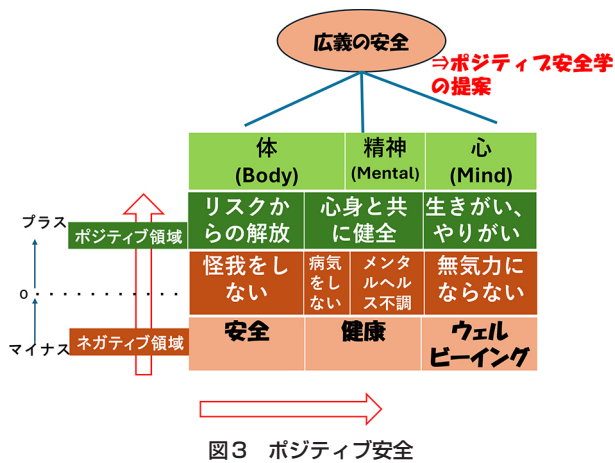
広義の安全

⇒ポジティブ安全学の提案

| 体 (Body) | 精神 (Mental) | | 心 (Mind) |
|---|---|---|---|
| リスクからの解放 | 心身と共に健全 | | 生きがい、やりがい |
| 怪我をしない | 病気をしない | メンタルヘルス不調 | 無気力にならない |
| 安全 | 健康 | | ウェルビーイング |

プラス

ポジティブ領域

0

マイナス

ネガティブ領域

図３　ポジティブ安全